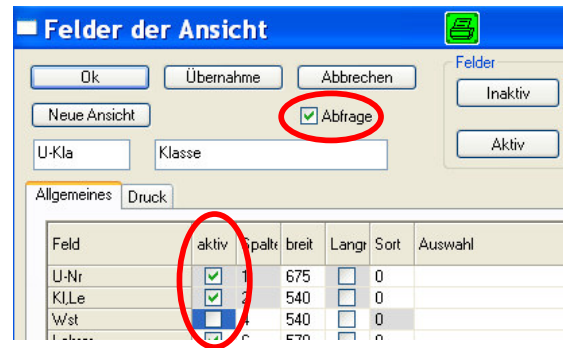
Felder der Ansicht

Ok
Übernahme
Abbrechen
Felder
Inaktiv
Neue Ansicht
Abfrage
U-Kla
Klasse
Aktiv

Allgemeines
Druck

| Feld | aktiv | Spalte | breit | Lange | Sort | Auswahl |
|---|---|---|---|---|---|---|
| U-Nr | ✓ | 1 | 675 | | 0 | |
| Kl,Le | ✓ | 2 | 540 | | 0 | |
| Wst | | 4 | 540 | | 0 | |
| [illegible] | ✓ | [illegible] | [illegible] | | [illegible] | |